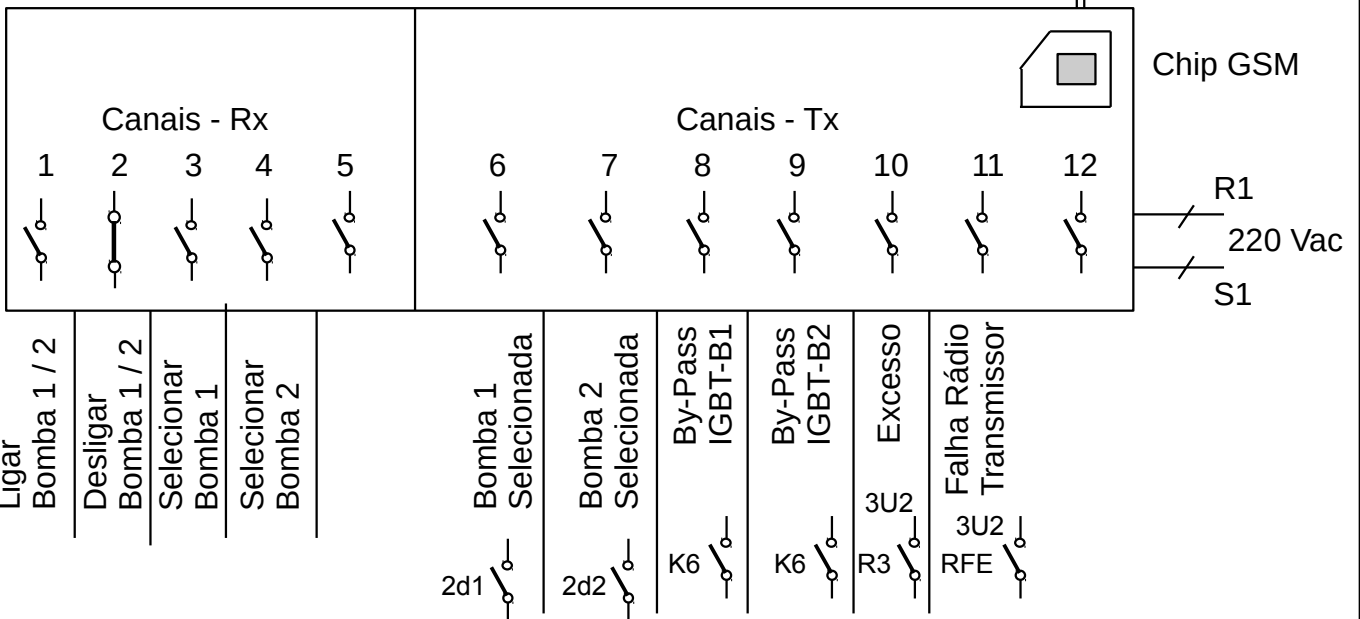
Chip GSM

Canais - Rx

1 2 3 4 5

Canais - Tx

6 7 8 9 10 11 12

R1
220 Vac
S1

Ligar Bomba 1 / 2

Desligar Bomba 1 / 2

Selecionar Bomba 1

Selecionar Bomba 2

Bomba 1 Selecionada

2d1

Bomba 2 Selecionada

2d2

By-Pass IGBT-B1

K6

By-Pass IGBT-B2

K6

Excesso

3U2
R3

Falha Rádio Transmissor

3U2
RFE